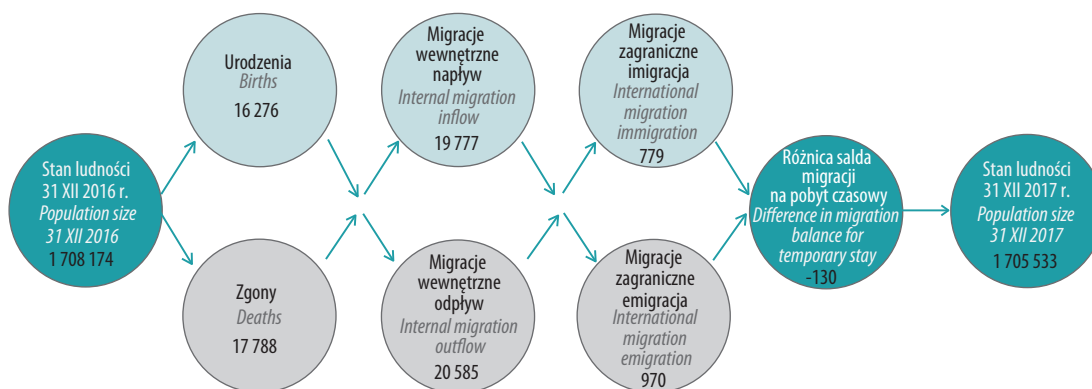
Stan ludności 31 XII 2016 r.
Population size 31 XII 2016
1 708 174

Urodzenia
Births
16 276

Zgony
Deaths
17 788

Migracje wewnętrzne napływ
Internal migration inflow
19 777

Migracje wewnętrzne odpływ
Internal migration outflow
20 585

Migracje zagraniczne imigracja
International migration immigration
779

Migracje zagraniczne emigracja
International migration emigration
970

Różnica salda migracji na pobyt czasowy
Difference in migration balance for temporary stay
-130

Stan ludności 31 XII 2017 r.
Population size 31 XII 2017
1 705 533